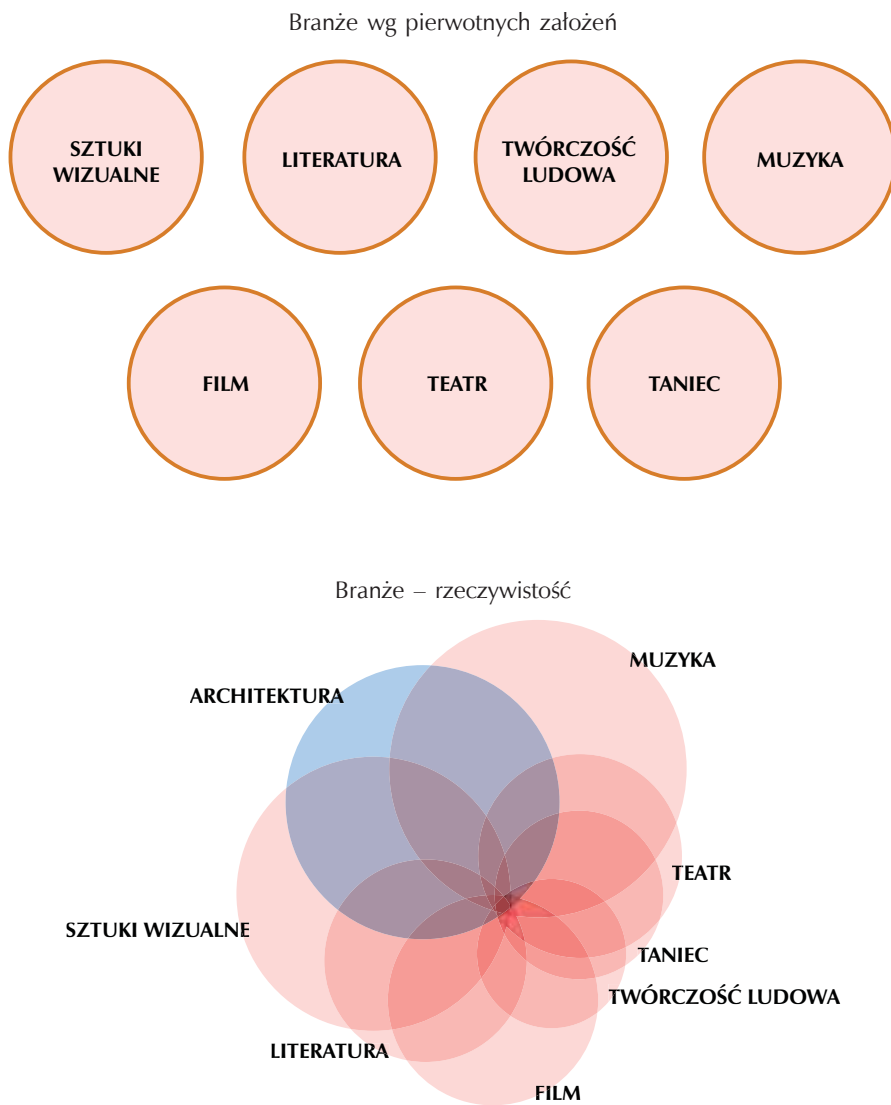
Branże wg pierwotnych założeń

SZTUKI WIZUALNE

LITERATURA

TWÓRCZOŚĆ LUDOWA

MUZYKA

FILM

TEATR

TANIEC

Branże – rzeczywistość

MUZYKA

ARCHITEKTURA

TEATR

SZTUKI WIZUALNE

TANIEC

TWÓRCZOŚĆ LUDOWA

LITERATURA

FILM